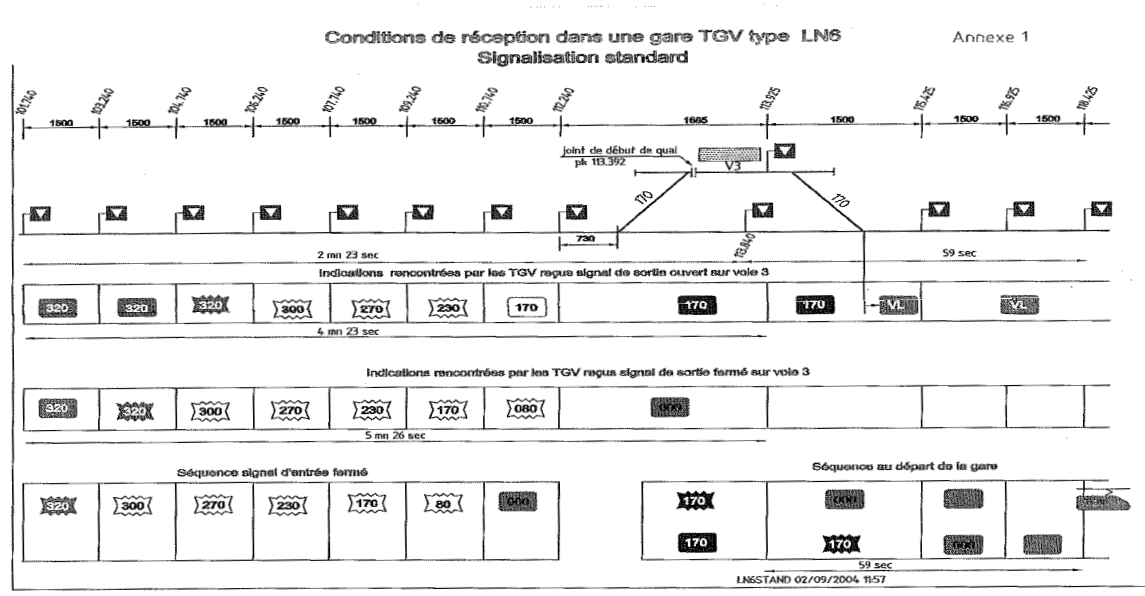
Conditions de réception dans une gare TGV type LN6
Signalisation standard

Annexe 1

101.740 103.240 104.740 106.240 107.740 109.240 110.740 112.240 113.925 115.425 116.925 118.425

1500 1500 1500 1500 1500 1500 1500 1665 1500 1500 1500

joint de début de quai
pk 113.392

V3

170

170

730

113.640

2 mn 23 sec

59 sec

Indications rencontrées par les TGV reçus signal de sortie ouvert sur voie 3

| 320 | 320 | 320 | 300 | 270 | 230 | 170 | 170 | 170 | VL | VL |

4 mn 23 sec

Indications rencontrées par les TGV reçus signal de sortie fermé sur voie 3

| 320 | 320 | 300 | 270 | 230 | 170 | 080 | 000 |

5 mn 26 sec

Séquence signal d'entrée fermé

| 320 | 300 | 270 | 230 | 170 | 80 | 000 |

Séquence au départ de la gare

| 170 | 000 | 000 |
| 170 | 170 | 000 |

59 sec

LN6STAND 02/09/2004 11:57